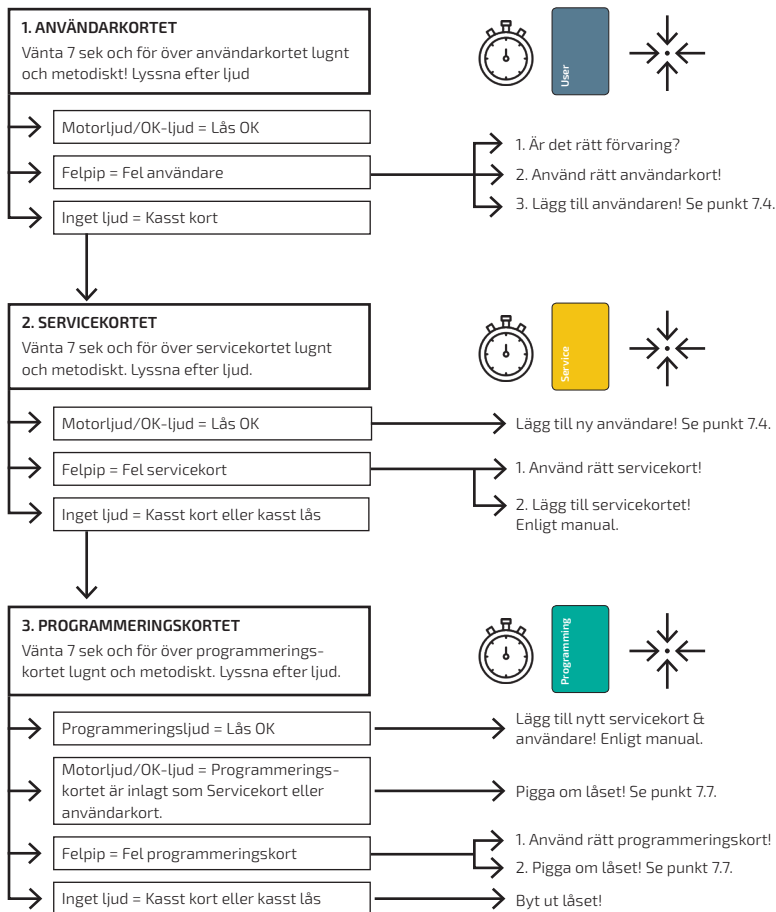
1. ANVÄNDARKORTET
Vänta 7 sek och för över användarkortet lugnt och metodiskt! Lyssna efter ljud

User

Motorljud/OK-ljud = Lås OK

Felpip = Fel användare

Inget ljud = Kasst kort

1. Är det rätt förvaring?
2. Använd rätt användarkort!
3. Lägg till användaren! Se punkt 7.4.

2. SERVICEKORTET
Vänta 7 sek och för över servicekortet lugnt och metodiskt. Lyssna efter ljud.

Service

Motorljud/OK-ljud = Lås OK

Felpip = Fel servicekort

Inget ljud = Kasst kort eller kasst lås

Lägg till ny användare! Se punkt 7.4.

1. Använd rätt servicekort!
2. Lägg till servicekortet! Enligt manual.

3. PROGRAMMERINGSKORTET
Vänta 7 sek och för över programmeringskortet lugnt och metodiskt. Lyssna efter ljud.

Programming

Programmeringsljud = Lås OK

Motorljud/OK-ljud = Programmeringskortet är inlagt som Servicekort eller användarkort.

Felpip = Fel programmeringskort

Inget ljud = Kasst kort eller kasst lås

Lägg till nytt servicekort & användare! Enligt manual.

Pigga om låset! Se punkt 7.7.

1. Använd rätt programmeringskort!
2. Pigga om låset! Se punkt 7.7.

Byt ut låset!